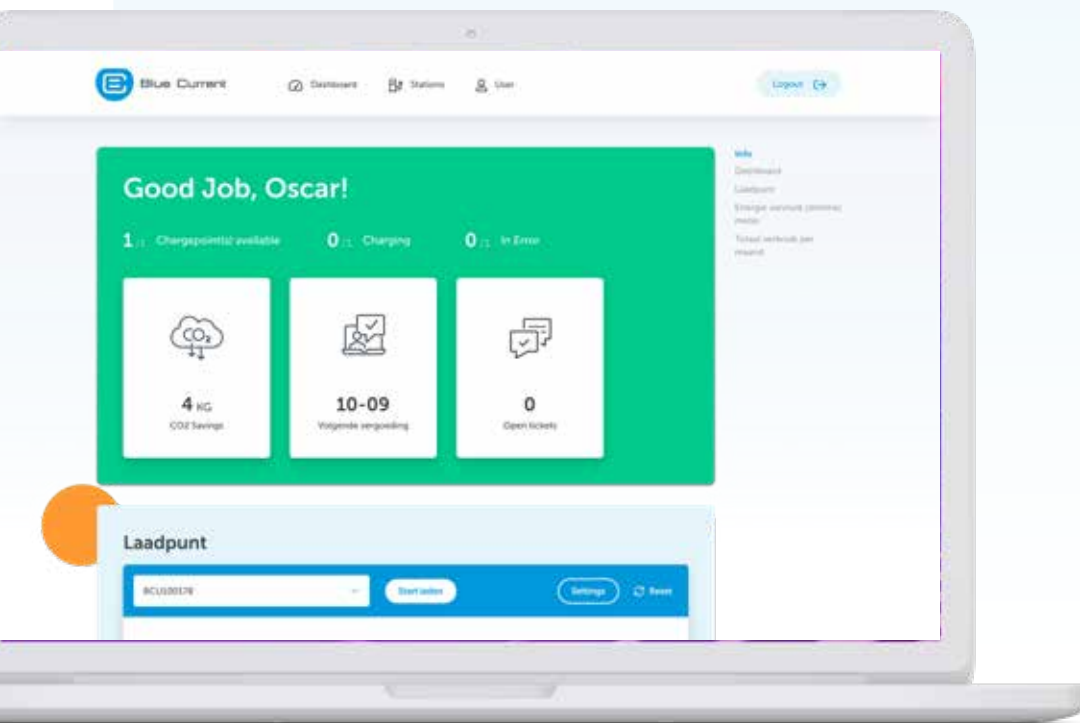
Blue Current

Dashboard Stations User

Logout

Good Job, Oscar!

1 Chargepoint(s) available 0 Charging 0 In Error

$CO_2$

4 KG
CO2 Savings

10-09
Volgende vergoeding

0
Open tickets

Info
Dashboard
Laadpunt
Energie verbruik (kWh) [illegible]
Totaal verbruik per maand

Laadpunt

BCU100178

Start sessie

Settings

Reset